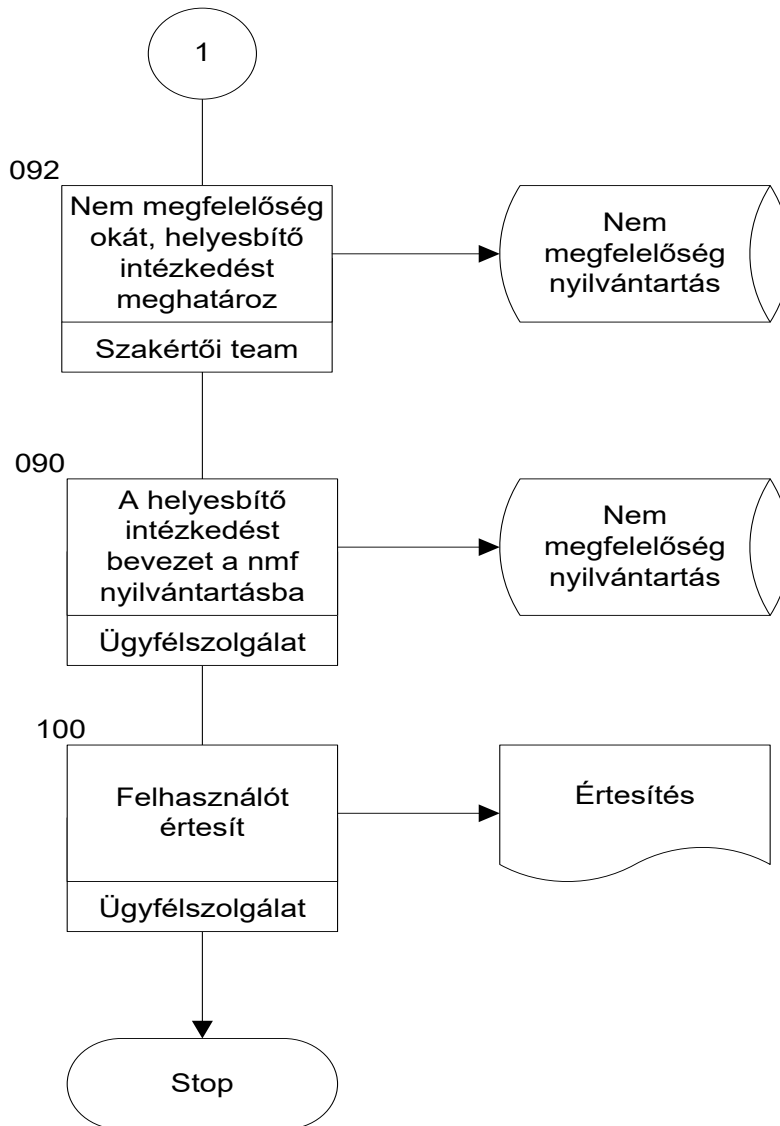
1

092

Nem megfelelőség okát, helyesbítő intézkedést meghatároz

Szakértői team

Nem megfelelőség nyilvántartás

090

A helyesbítő intézkedést bevezet a nmf nyilvántartásba

Ügyfélszolgálat

Nem megfelelőség nyilvántartás

100

Felhasználót értesít

Ügyfélszolgálat

Értesítés

Stop